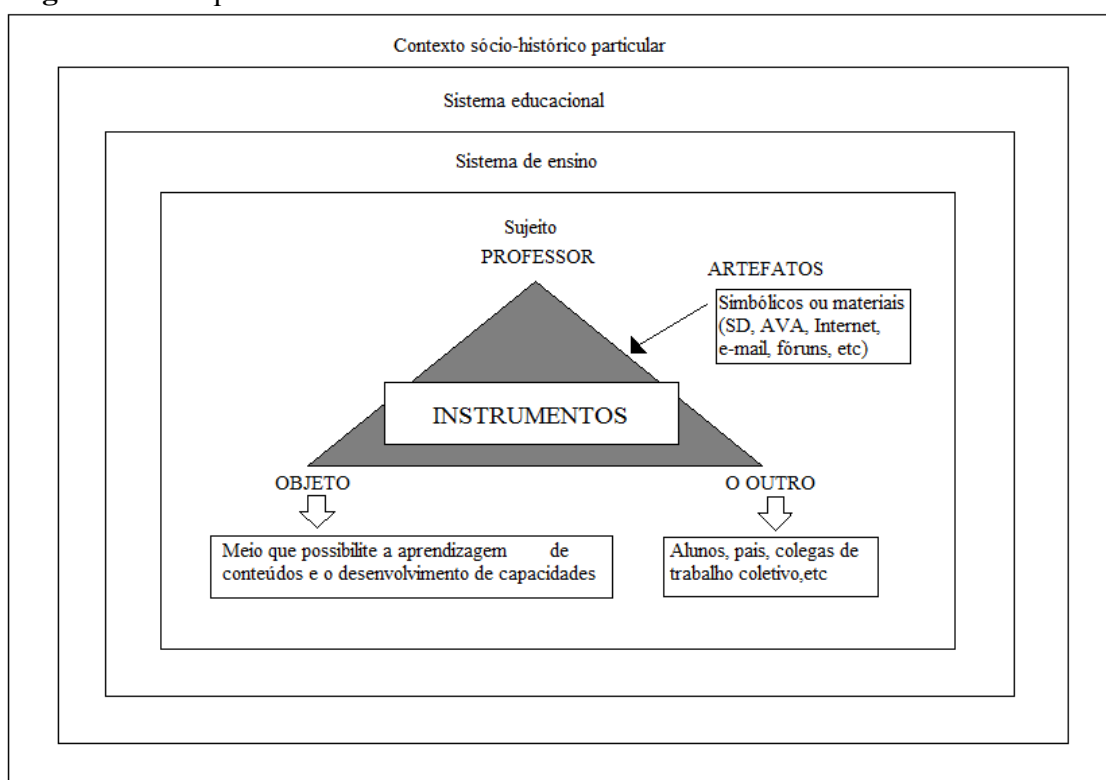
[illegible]

Contexto sócio-histórico particular

Sistema educacional

Sistema de ensino

Sujeito
PROFESSOR

ARTEFATOS

Simbólicos ou materiais (SD, AVA, Internet, e-mail, fóruns, etc)

INSTRUMENTOS

OBJETO

O OUTRO

Meio que possibilite a aprendizagem de conteúdos e o desenvolvimento de capacidades

Alunos, pais, colegas de trabalho coletivo,etc